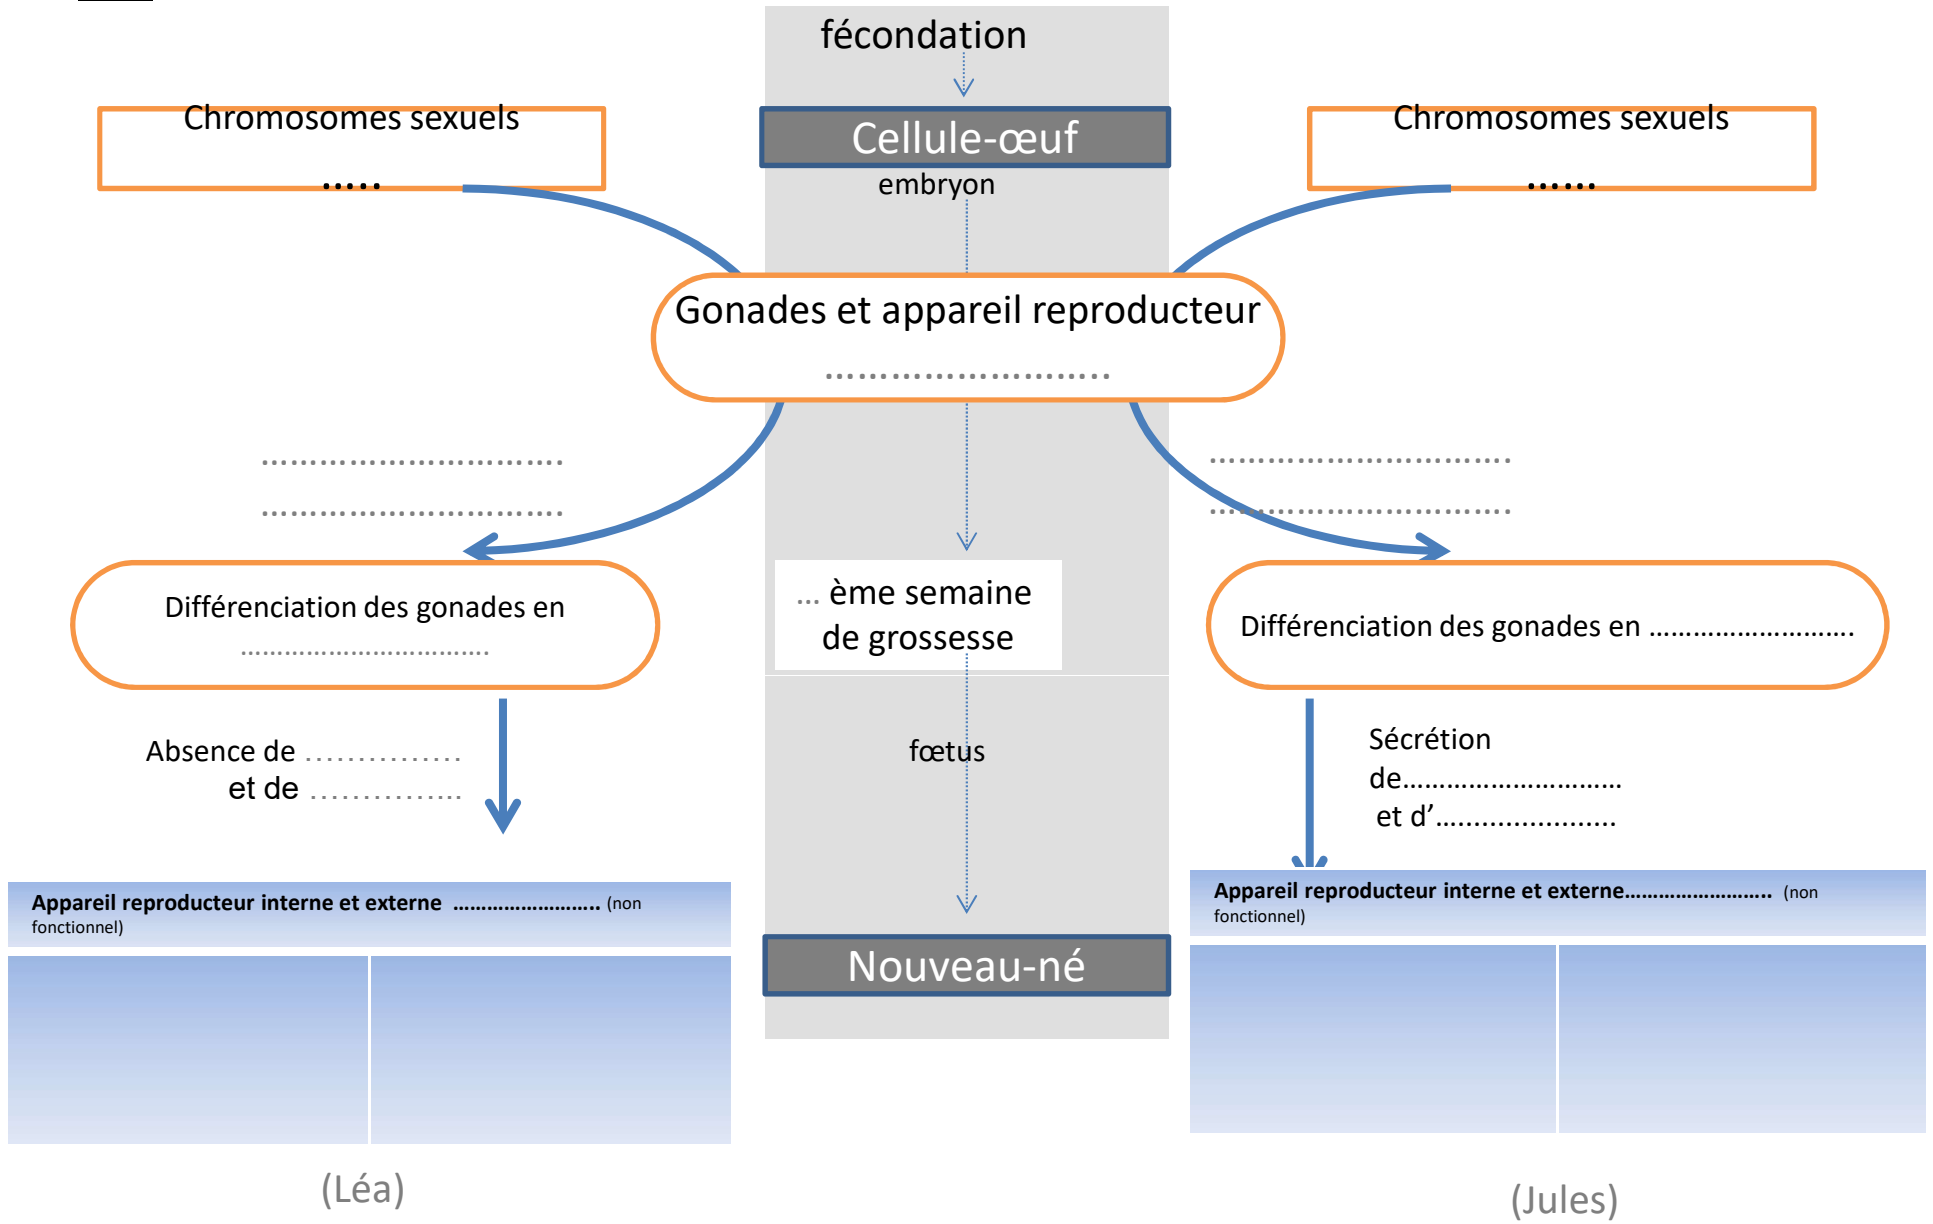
fécondation

Chromosomes sexuels
.....

Cellule-œuf

Chromosomes sexuels
......

embryon

Gonades et appareil reproducteur
..............................

..............................
..............................

..............................
..............................

Différenciation des gonades en
..................................

... ème semaine de grossesse

Différenciation des gonades en ..........................

Absence de ...............
et de ...............

fœtus

Sécrétion de............................
et d'.....................

Appareil reproducteur interne et externe ........................ (non fonctionnel)

Appareil reproducteur interne et externe........................ (non fonctionnel)

Nouveau-né

(Léa)

(Jules)